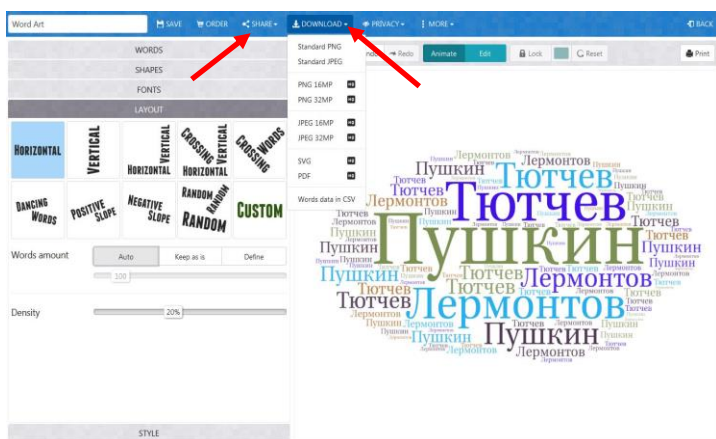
Word Art

SAVE ORDER SHARE DOWNLOAD PRIVACY MORE BACK

WORDS
SHAPES
FONTS
LAYOUT

HORIZONTAL VERTICAL VERTICAL HORIZONTAL CROSSING VERTICAL HORIZONTAL CROSSING WORDS

DANCING WORDS POSITIVE SLOPE NEGATIVE SLOPE RANDOM RANDOM CUSTOM

Words amount Auto Keep as is Define
100

Density 20%

STYLE

Standard PNG
Standard JPEG
PNG 16MP
PNG 32MP
JPEG 16MP
JPEG 32MP
SVG
PDF
Words data in CSV

Redo Animate Edit Lock Reset Print

Пушкин Тютчев Лермонтов Тютчев Пушкин Лермонтов Пушкин Тютчев Лермонтов Пушкин Тютчев Лермонтов Пушкин Лермонтов Тютчев Пушкин Лермонтов Тютчев